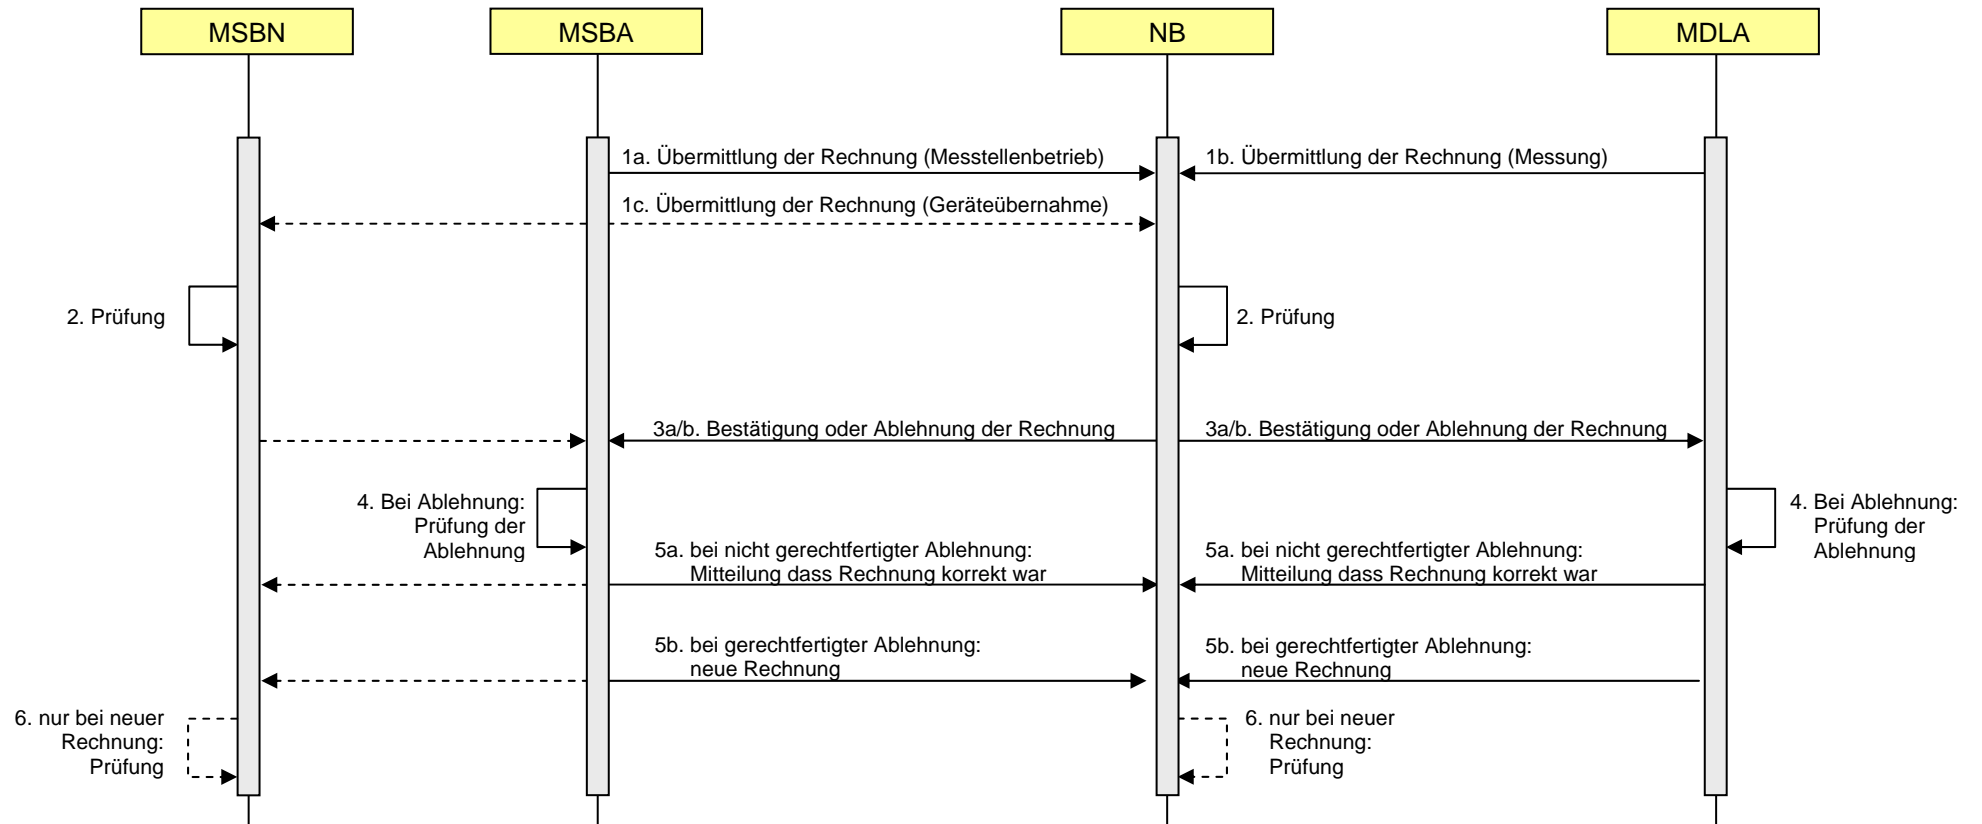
MSBN
MSBA
NB
MDLA

1a. Übermittlung der Rechnung (Messstellenbetrieb)
1b. Übermittlung der Rechnung (Messung)
1c. Übermittlung der Rechnung (Geräteübernahme)

2. Prüfung
2. Prüfung

3a/b. Bestätigung oder Ablehnung der Rechnung
3a/b. Bestätigung oder Ablehnung der Rechnung

4. Bei Ablehnung: Prüfung der Ablehnung
4. Bei Ablehnung: Prüfung der Ablehnung

5a. bei nicht gerechtfertigter Ablehnung: Mitteilung dass Rechnung korrekt war
5a. bei nicht gerechtfertigter Ablehnung: Mitteilung dass Rechnung korrekt war

5b. bei gerechtfertigter Ablehnung: neue Rechnung
5b. bei gerechtfertigter Ablehnung: neue Rechnung

6. nur bei neuer Rechnung: Prüfung
6. nur bei neuer Rechnung: Prüfung